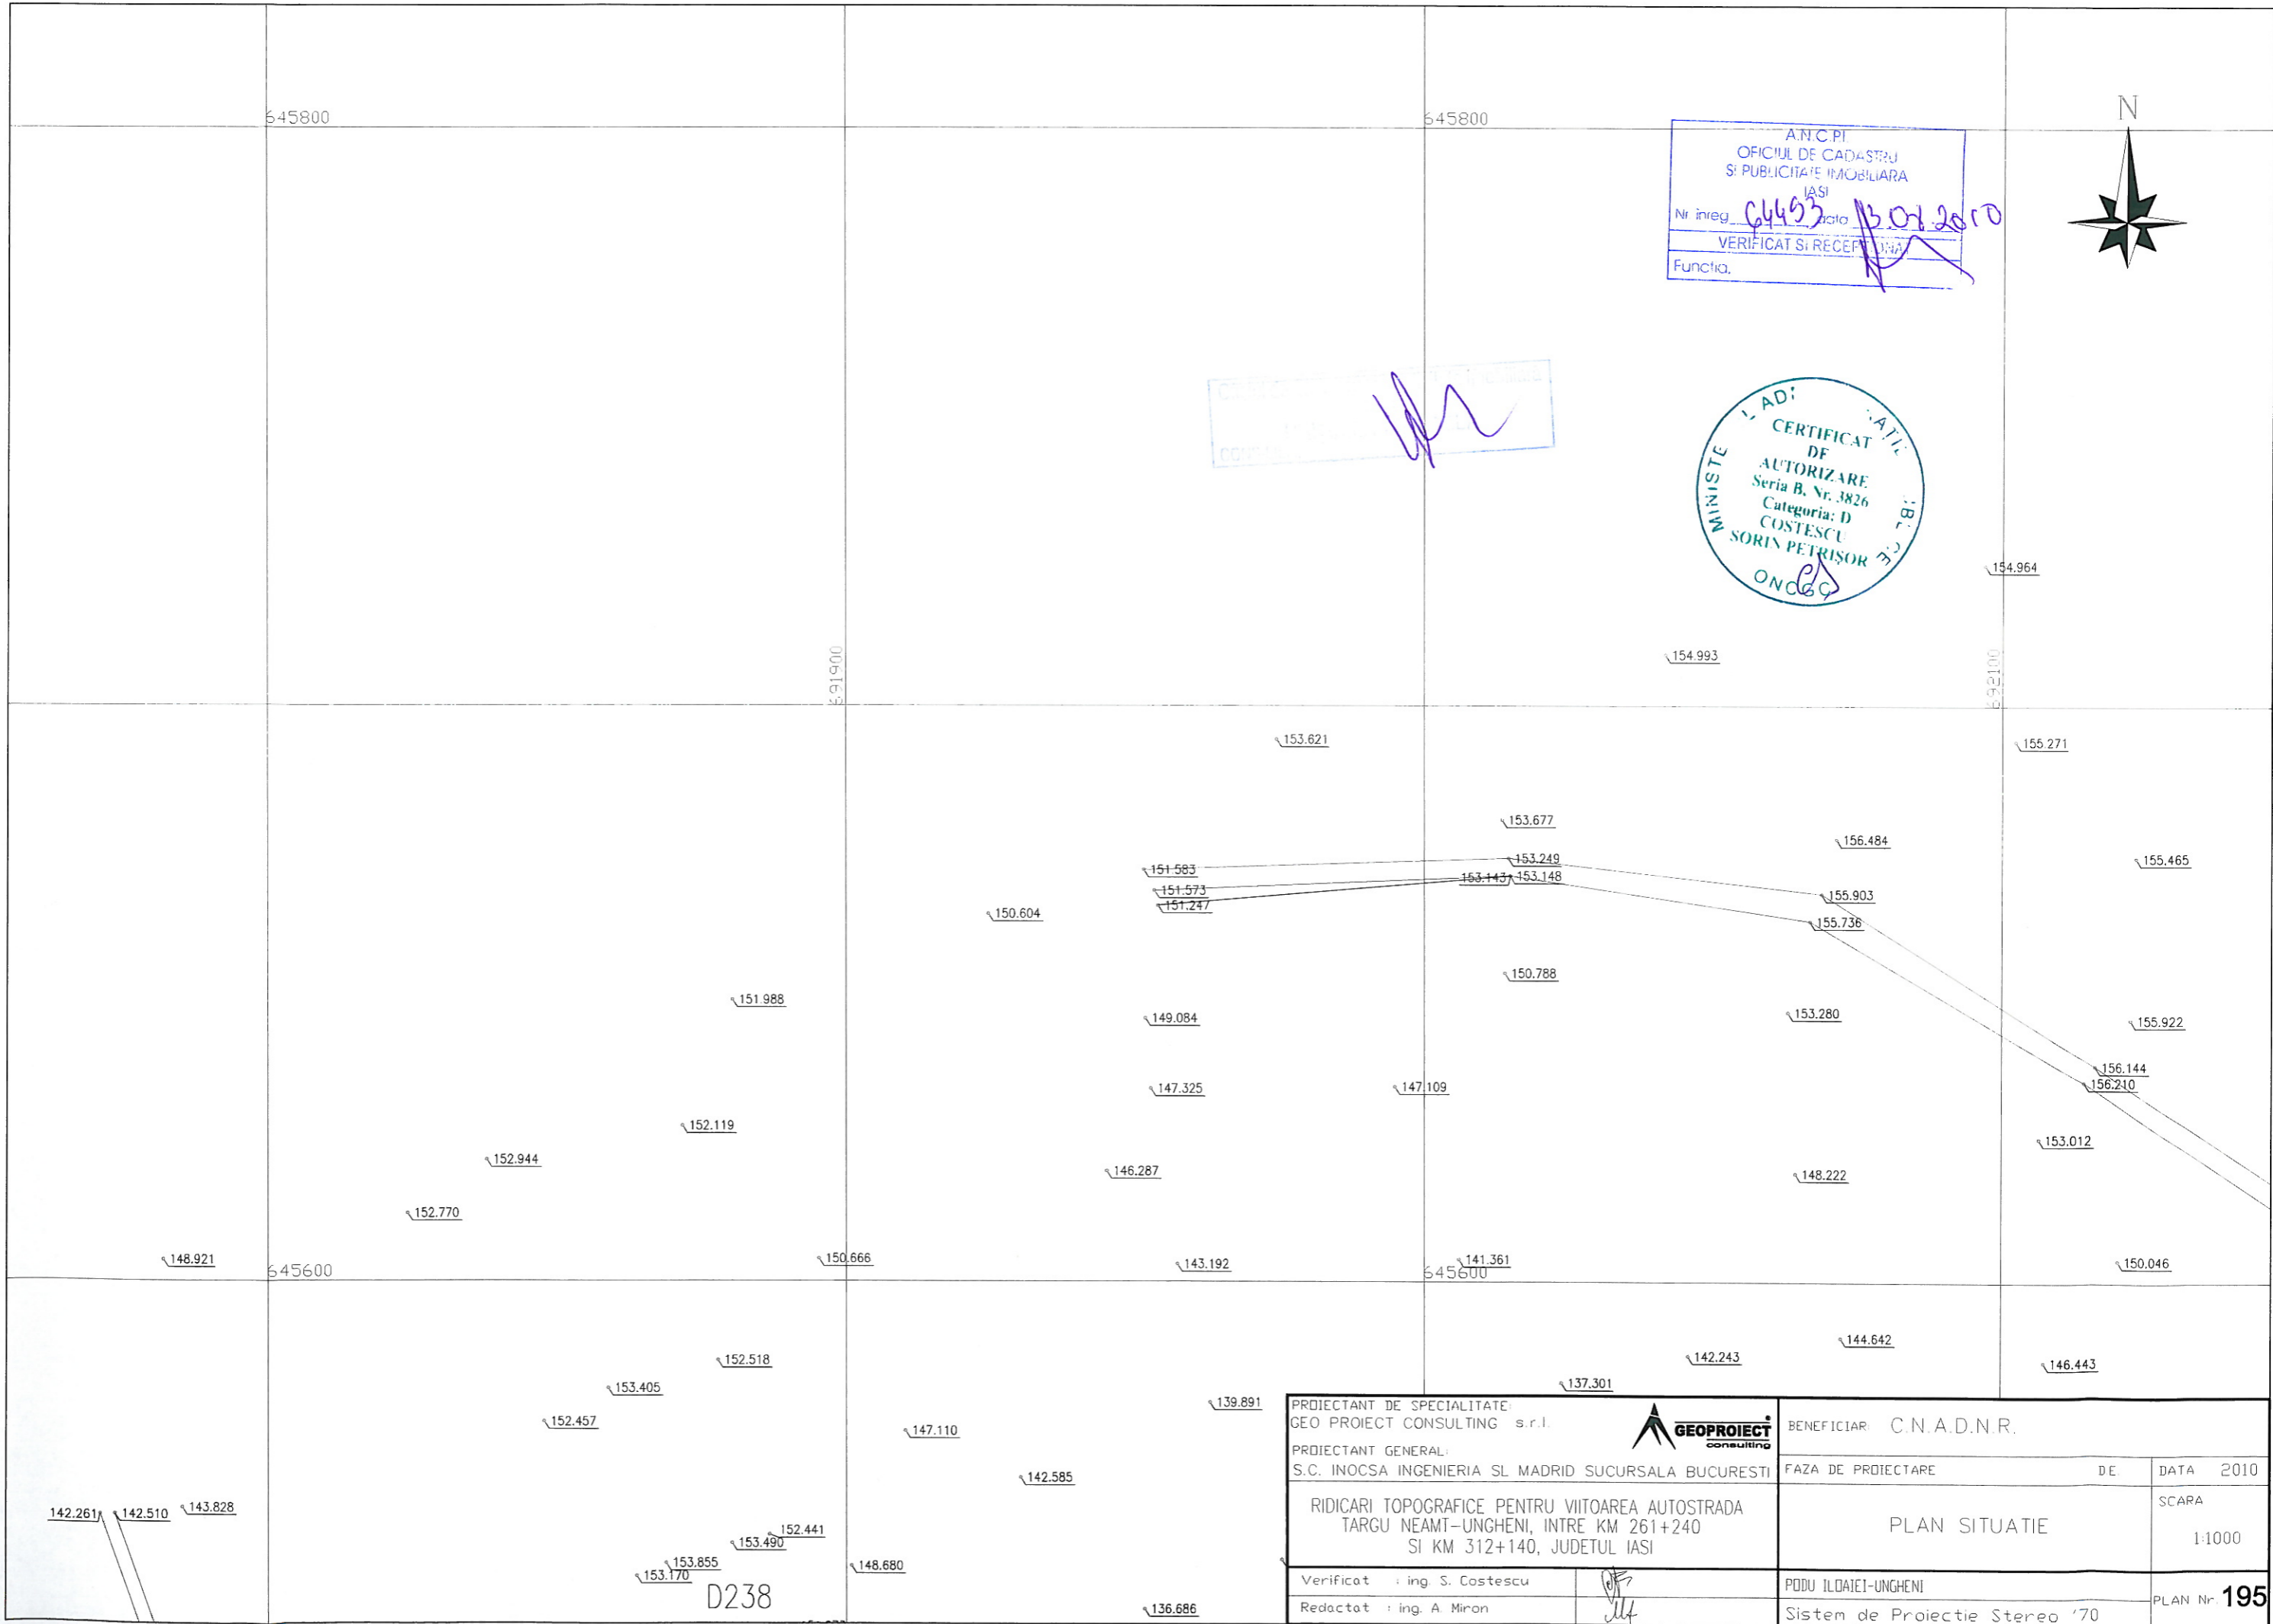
645800
645800
N
A.N.C.P.I.
OFICIUL DE CADASTRU
SI PUBLICITATE IMOBILIARA
IASI
Nr. inreg. 64453 data 13.07.2010
VERIFICAT SI RECEP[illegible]
Functia.

MINISTE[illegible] ADM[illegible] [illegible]BLICE
CERTIFICAT DE AUTORIZARE
Seria B, Nr. 3826
Categoria: D
COSTESCU SORIN PETRIŞOR
ONCGC

154.964
154.993
591900
592100
153.621
155.271
153.677
156.484
153.249
155.465
151.583
153.143
153.148
151.573
155.903
151.247
150.604
155.736
150.788
151.988
153.280
149.084
155.922
156.144
156.210
147.325
147.109
152.119
153.012
152.944
146.287
148.222
152.770
148.921
150.666
143.192
141.361
150.046
645600
645600
144.642
152.518
142.243
146.443
153.405
137.301
139.891
152.457
147.110
142.585
142.261
142.510
143.828
152.441
153.490
153.855
153.170
148.680
D238
136.686

PROIECTANT DE SPECIALITATE:
GEO PROIECT CONSULTING s.r.l.
GEOPROIECT consulting
PROIECTANT GENERAL:
S.C. INOCSA INGENIERIA SL MADRID SUCURSALA BUCURESTI
BENEFICIAR: C.N.A.D.N.R.
FAZA DE PROIECTARE | D.E. | DATA 2010
RIDICARI TOPOGRAFICE PENTRU VIITOAREA AUTOSTRADA TARGU NEAMT-UNGHENI, INTRE KM 261+240 SI KM 312+140, JUDETUL IASI
PLAN SITUATIE
SCARA 1:1000
Verificat : ing. S. Costescu
Redactat : ing. A. Miron
PODU ILOAIEI-UNGHENI
Sistem de Proiectie Stereo '70
PLAN Nr. 195